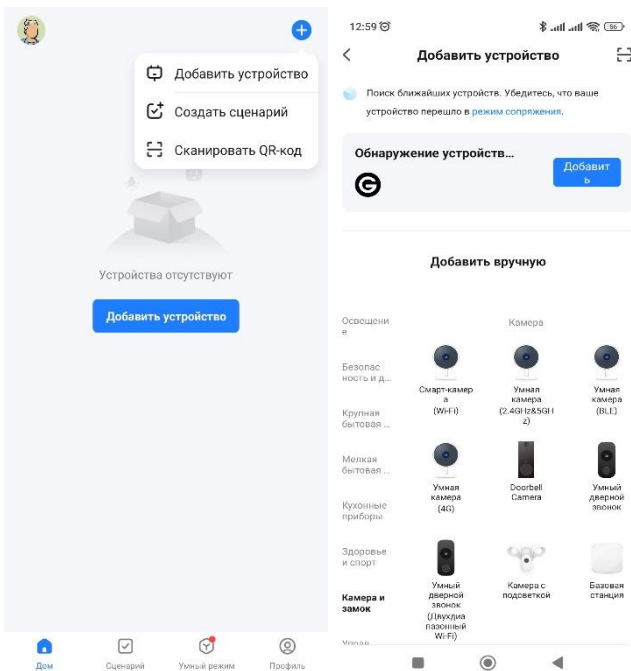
Добавить устройство
Создать сценарий
Сканировать QR-код

Устройства отсутствуют

Добавить устройство

Дом
Сценарий
Умный режим
Профиль

12:59

56

Добавить устройство

Поиск ближайших устройств. Убедитесь, что ваше устройство перешло в режим сопряжения.

Обнаружение устройств...

Добавить

Добавить вручную

Освещение
Безопасность и д...
Крупная бытовая ...
Мелкая бытовая ...
Кухонные приборы
Здоровье и спорт
Камера и замок
Управ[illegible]

Камера

Смарт-камера (Wi-Fi)
Умная камера (2.4GHz&5GHz)
Умная камера (BLE)
Умная камера (4G)
Doorbell Camera
Умный дверной звонок
Умный дверной звонок (Двухдиапазонный Wi-Fi)
Камера с подсветкой
Базовая станция